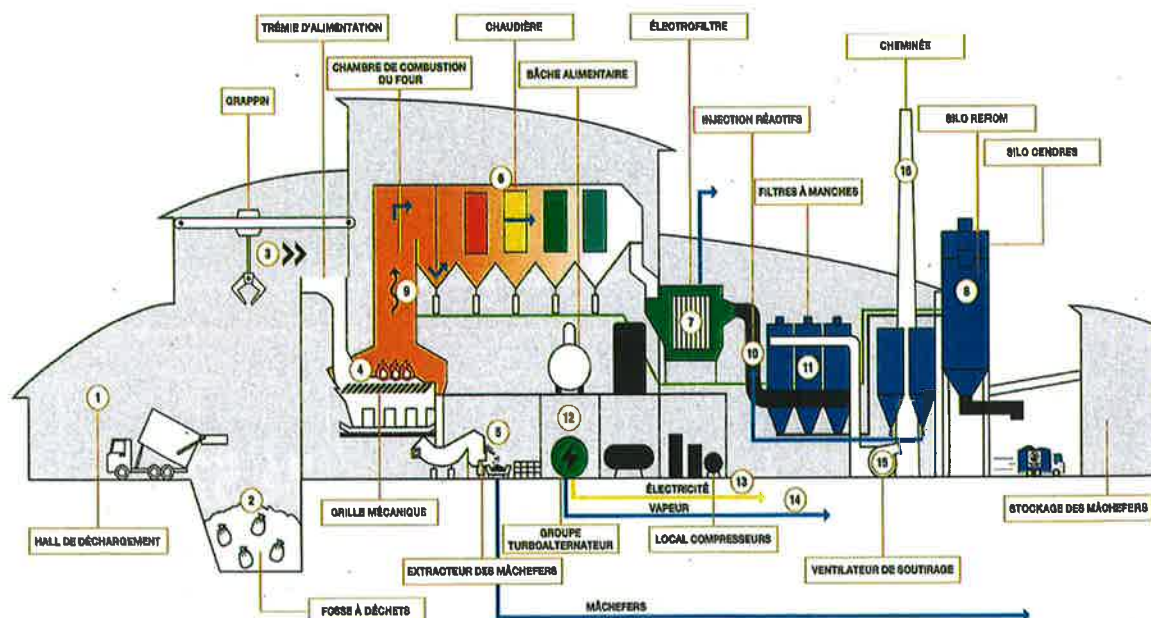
TRÉMIE D'ALIMENTATION
CHAUDIÈRE
ÉLECTROFILTRE
CHEMINÉE
CHAMBRE DE COMBUSTION DU FOUR
BÂCHE ALIMENTAIRE
GRAPPIN
INJECTION RÉACTIFS
SILO REFIOM
SILO CENDRES
FILTRES À MANCHES
16
6
3
8
7
9
10
11
4
1
12
5
13
14
15
2
ÉLECTRICITÉ
VAPEUR
HALL DE DÉCHARGEMENT
GRILLE MÉCANIQUE
GROUPE TURBOALTERNATEUR
LOCAL COMPRESSEURS
STOCKAGE DES MÂCHEFERS
EXTRACTEUR DES MÂCHEFERS
VENTILATEUR DE SOUTIRAGE
FOSSE À DÉCHETS
MÂCHEFERS